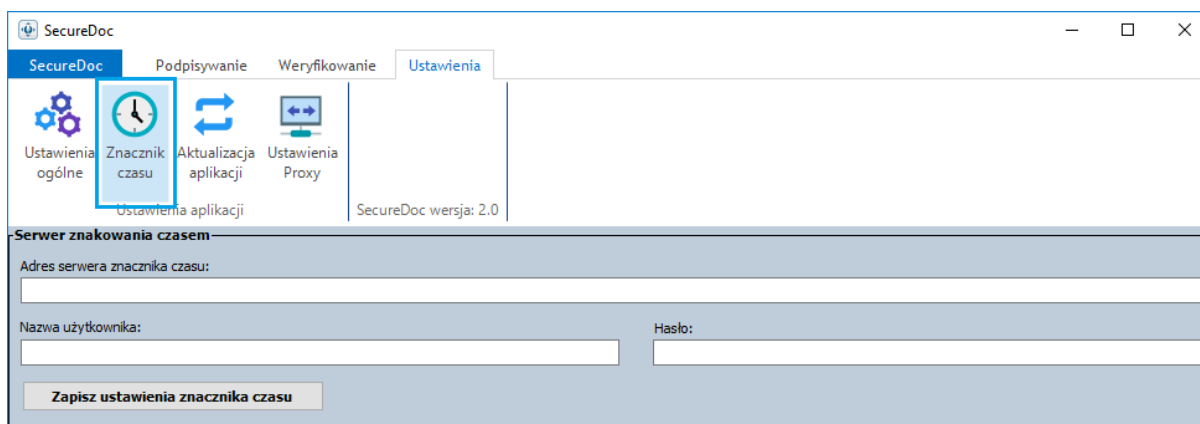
SecureDoc

SecureDoc | Podpisywanie | Weryfikowanie | Ustawienia

Ustawienia ogólne
Znacznik czasu
Aktualizacja aplikacji
Ustawienia Proxy
Ustawienia aplikacji
SecureDoc wersja: 2.0

Serwer znakowania czasem
Adres serwera znacznika czasu:
Nazwa użytkownika:
Hasło:
Zapisz ustawienia znacznika czasu